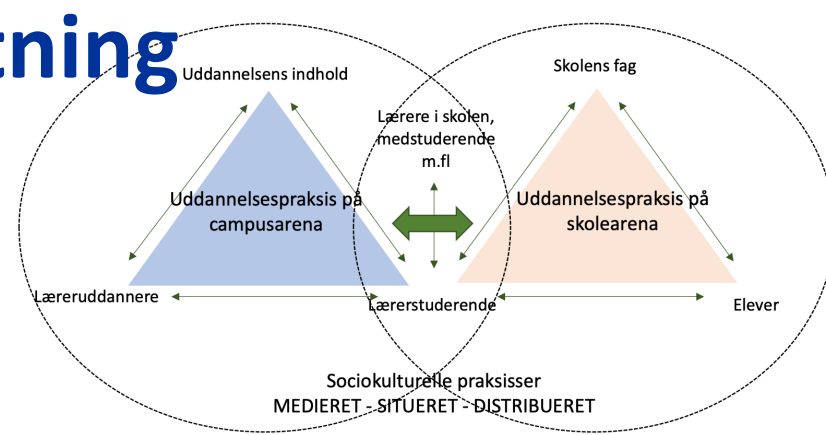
tning

Uddannelsens indhold

Skolens fag

Lærere i skolen, medstuderende m.fl

Uddannelsespraksis på campusarena

Uddannelsespraksis på skolearena

Læreruddannere

Lærerstuderende

Elever

Sociokulturelle praksisser
MEDIERET - SITUERET - DISTRIBUERET